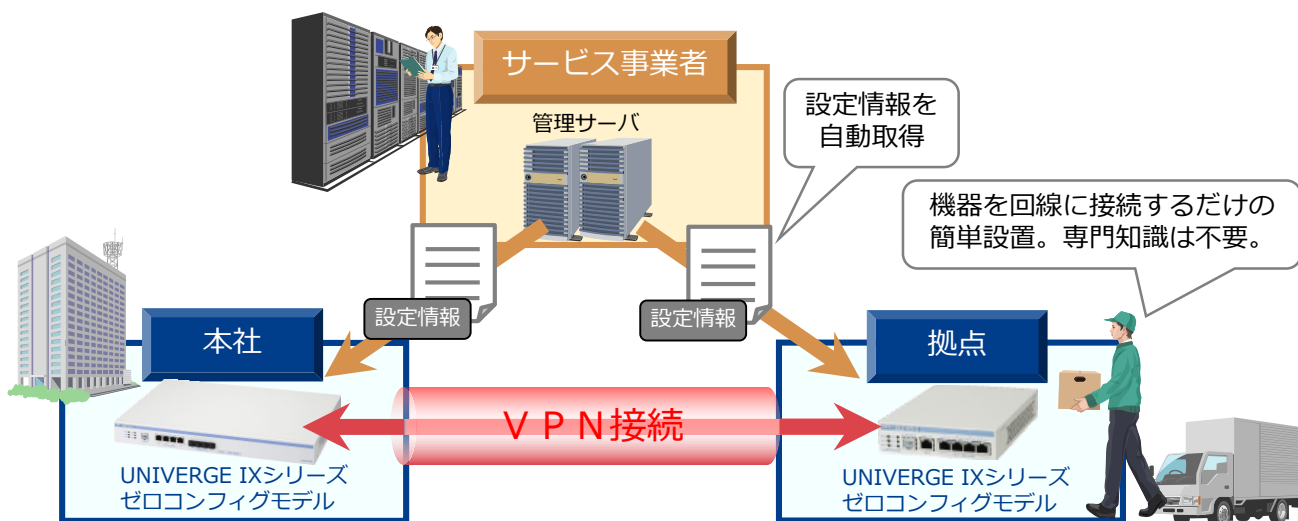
サービス事業者

管理サーバ

設定情報を
自動取得

機器を回線に接続するだけの
簡単設置。専門知識は不要。

設定情報

設定情報

本社

拠点

ＶＰＮ接続

UNIVERGE IXシリーズ
ゼロコンフィグモデル

UNIVERGE IXシリーズ
ゼロコンフィグモデル